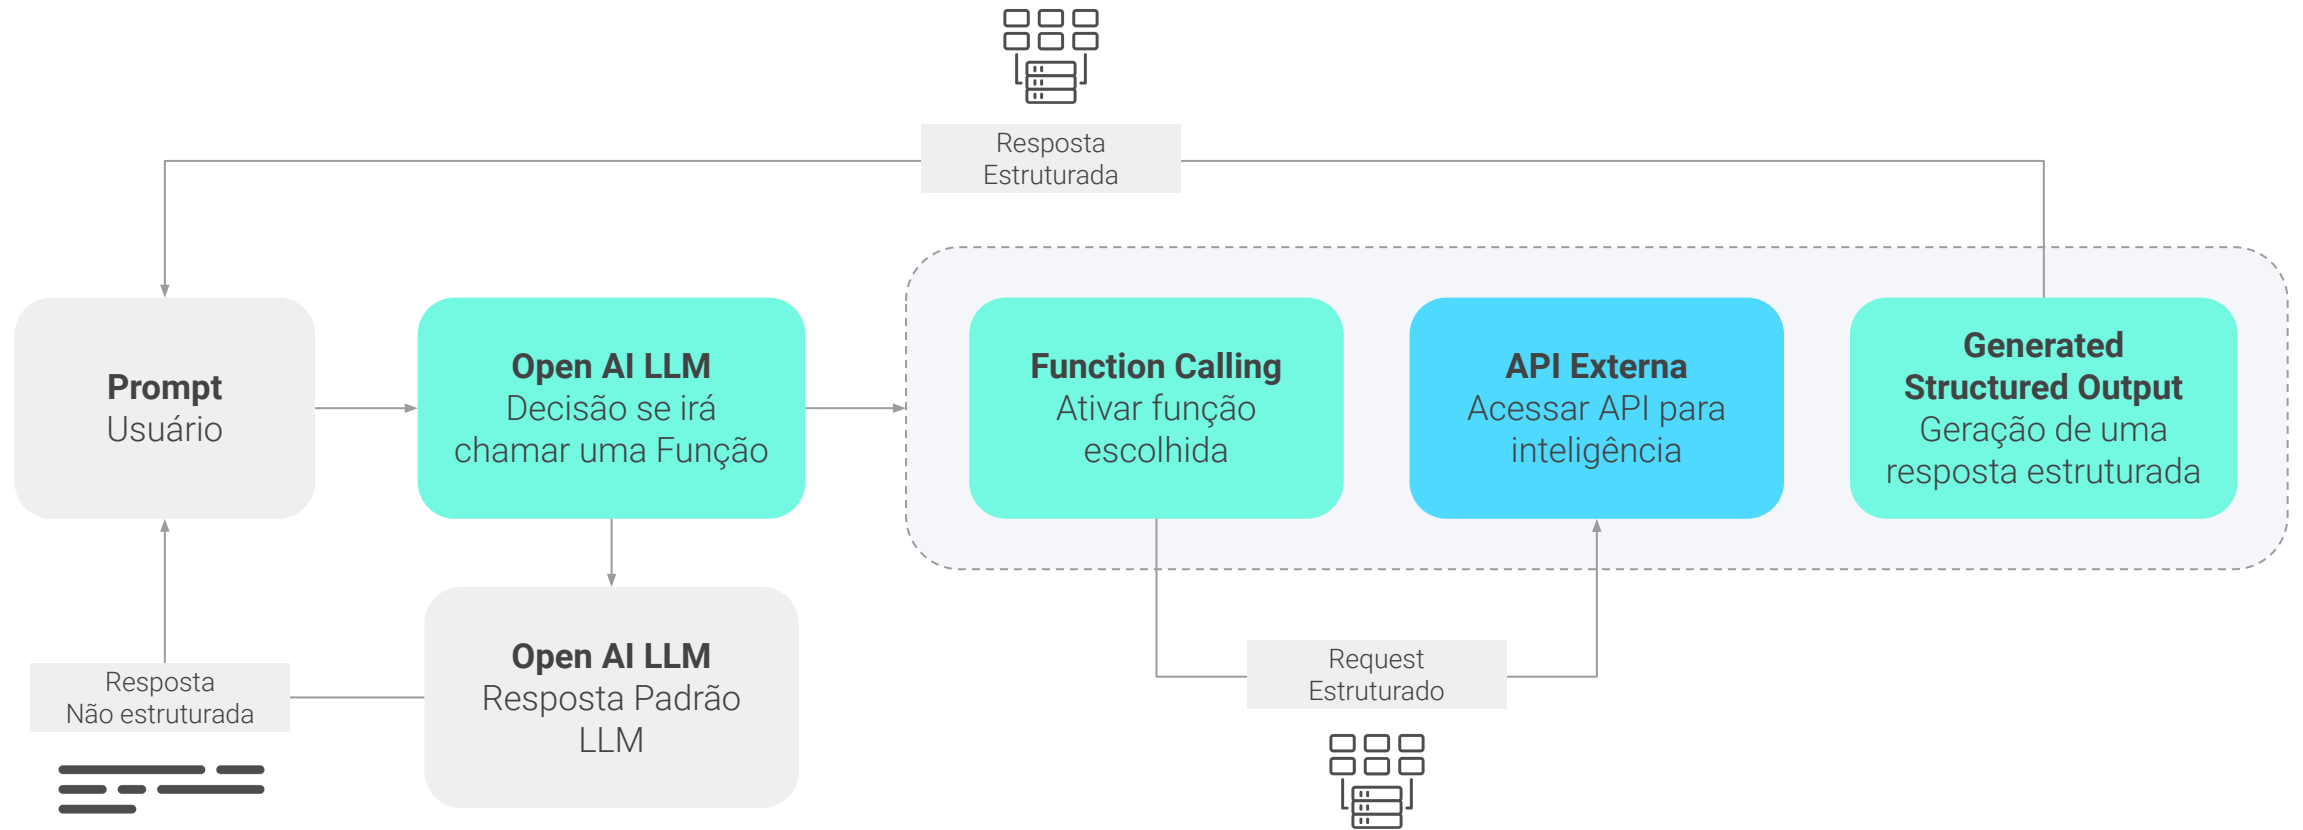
Resposta Estruturada

Prompt
Usuário

Open AI LLM
Decisão se irá chamar uma Função

Function Calling
Ativar função escolhida

API Externa
Acessar API para inteligência

Generated Structured Output
Geração de uma resposta estruturada

Open AI LLM
Resposta Padrão LLM

Resposta
Não estruturada

Request
Estruturado